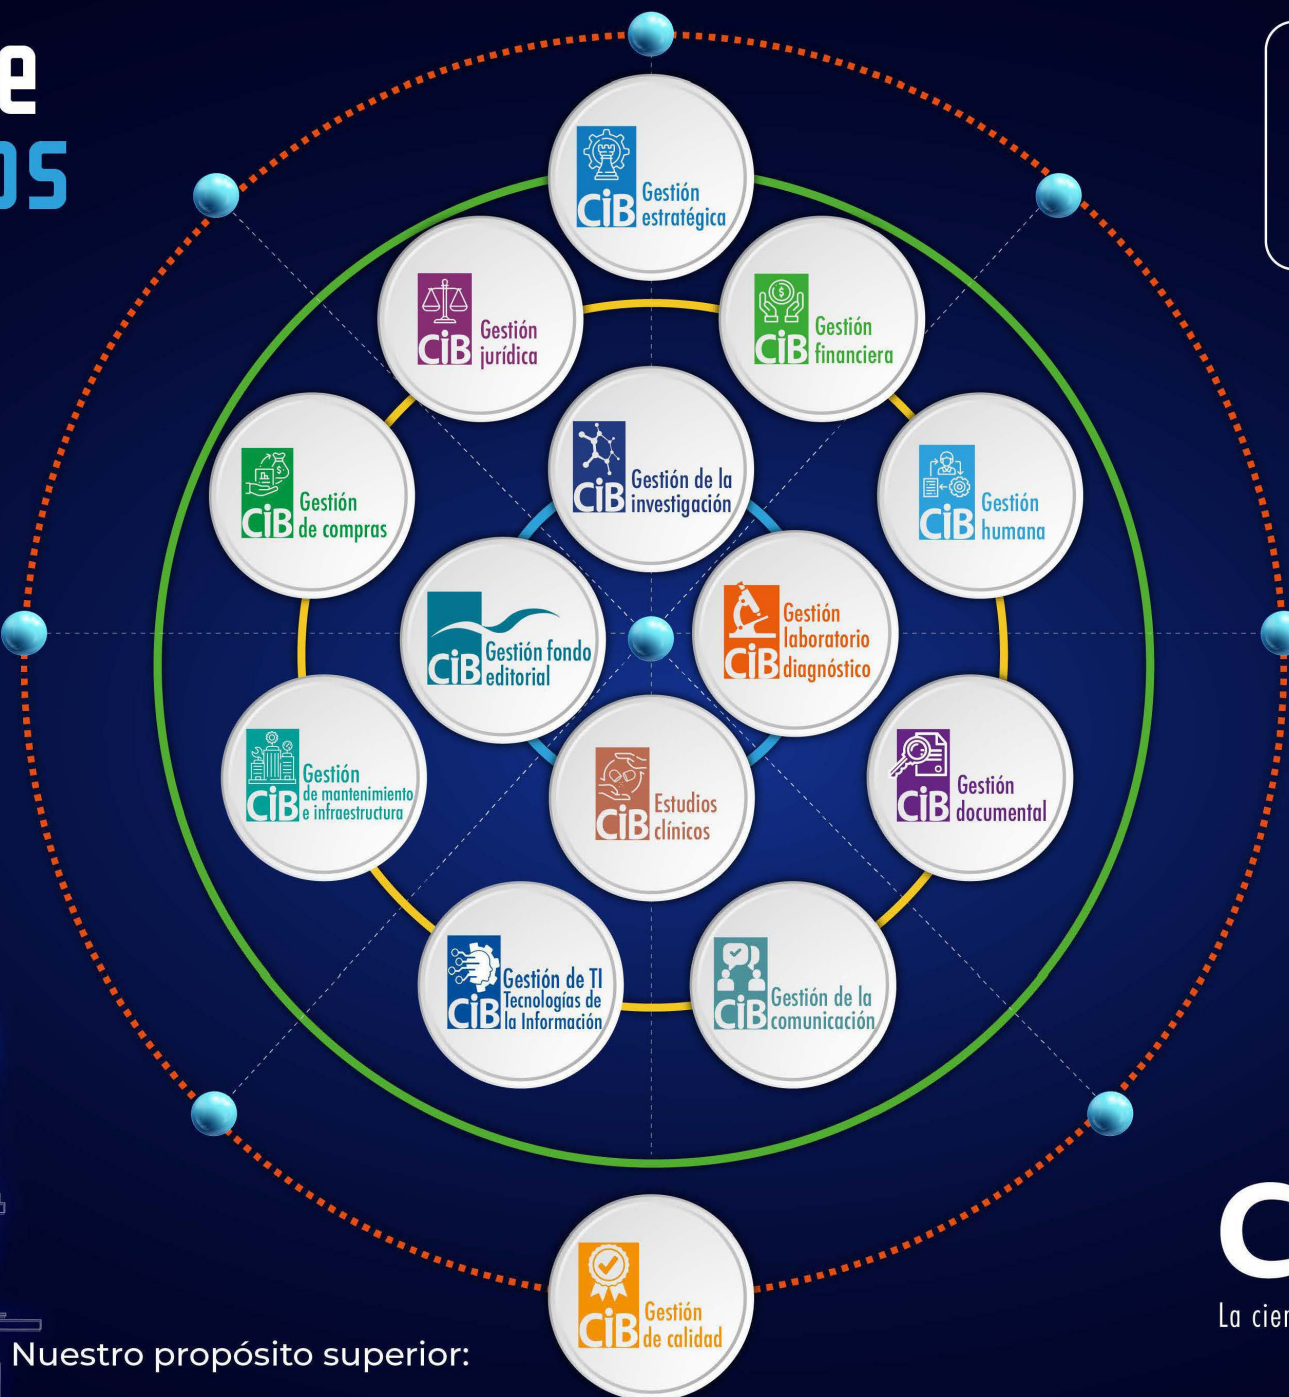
e
os

CIB Gestión estratégica

CIB Gestión jurídica

CIB Gestión financiera

CIB Gestión de compras

CIB Gestión de la investigación

CIB Gestión humana

CIB Gestión fondo editorial

CIB Gestión laboratorio diagnóstico

CIB Gestión de mantenimiento e infraestructura

CIB Estudios clínicos

CIB Gestión documental

CIB Gestión de TI Tecnologías de la Información

CIB Gestión de la comunicación

CIB Gestión de calidad

C

La cien

Nuestro propósito superior: